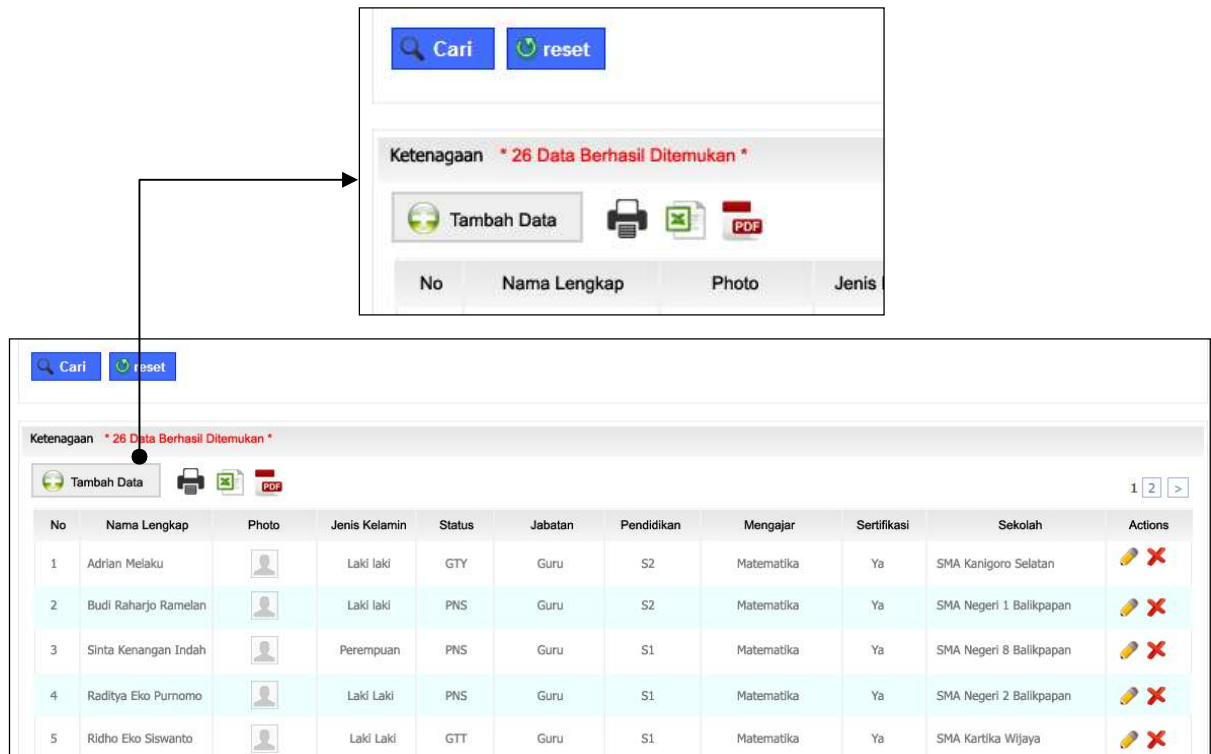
Cari reset

Ketenagaan * 26 Data Berhasil Ditemukan *

Tambah Data

PDF

| No | Nama Lengkap | Photo | Jenis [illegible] |
|---|---|---|---|

Cari reset

Ketenagaan * 26 Data Berhasil Ditemukan *

Tambah Data

PDF

1 2 >

| No | Nama Lengkap | Photo | Jenis Kelamin | Status | Jabatan | Pendidikan | Mengajar | Sertifikasi | Sekolah | Actions |
|---|---|---|---|---|---|---|---|---|---|---|
| 1 | Adrian Melaku | | Laki laki | GTY | Guru | S2 | Matematika | Ya | SMA Kanigoro Selatan | |
| 2 | Budi Raharjo Ramelan | | Laki laki | PNS | Guru | S2 | Matematika | Ya | SMA Negeri 1 Balikpapan | |
| 3 | Sinta Kenangan Indah | | Perempuan | PNS | Guru | S1 | Matematika | Ya | SMA Negeri 8 Balikpapan | |
| 4 | Raditya Eko Purnomo | | Laki Laki | PNS | Guru | S1 | Matematika | Ya | SMA Negeri 2 Balikpapan | |
| 5 | Ridho Eko Siswanto | | Laki Laki | GTT | Guru | S1 | Matematika | Ya | SMA Kartika Wijaya | |